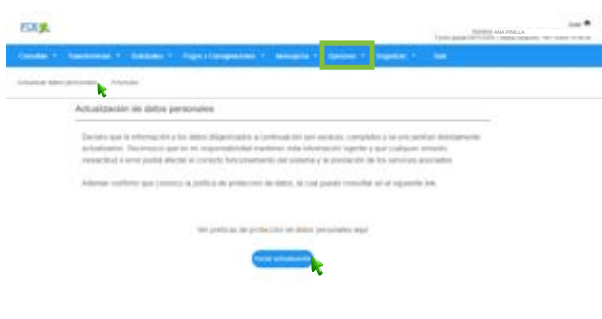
Salir

Consultas Transacciones Solicitudes Pagos y Consignaciones Mensajería Opciones Seguridad Salir

Actualizar datos personales Favoritos

Actualización de datos personales

Declaro que la información y los datos diligenciados a continuación son veraces, completos y se encuentran debidamente actualizados. Reconozco que es mi responsabilidad mantener esta información vigente y que cualquier omisión, inexactitud o error podrá afectar el correcto funcionamiento del sistema y la prestación de los servicios asociados.

Además confirmo que conozco la política de protección de datos, la cual puedo consultar en el siguiente link.

Ver política de protección de datos personales aquí

Iniciar actualización